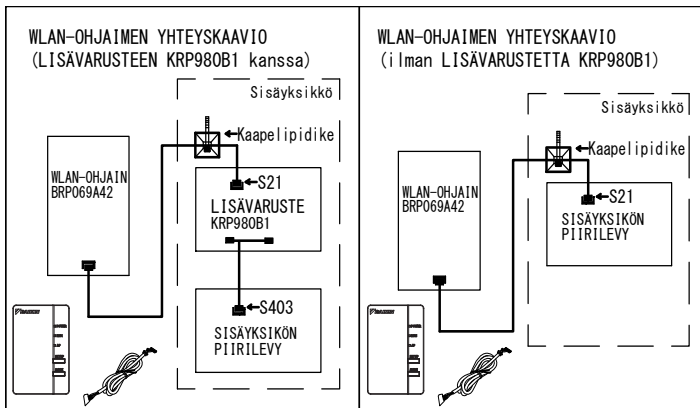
WLAN-OHJAIMEN YHTEYSKAAVIO
(LISÄVARUSTEEN KRP980B1 kanssa)

Sisäyksikkö

Kaapelipidike

WLAN-OHJAIN
BRP069A42

S21

LISÄVARUSTE
KRP980B1

S403

SISÄYKSIKÖN
PIIRILEVY

WLAN-OHJAIMEN YHTEYSKAAVIO
(ilman LISÄVARUSTETTA KRP980B1)

Sisäyksikkö

Kaapelipidike

WLAN-OHJAIN
BRP069A42

S21

SISÄYKSIKÖN
PIIRILEVY